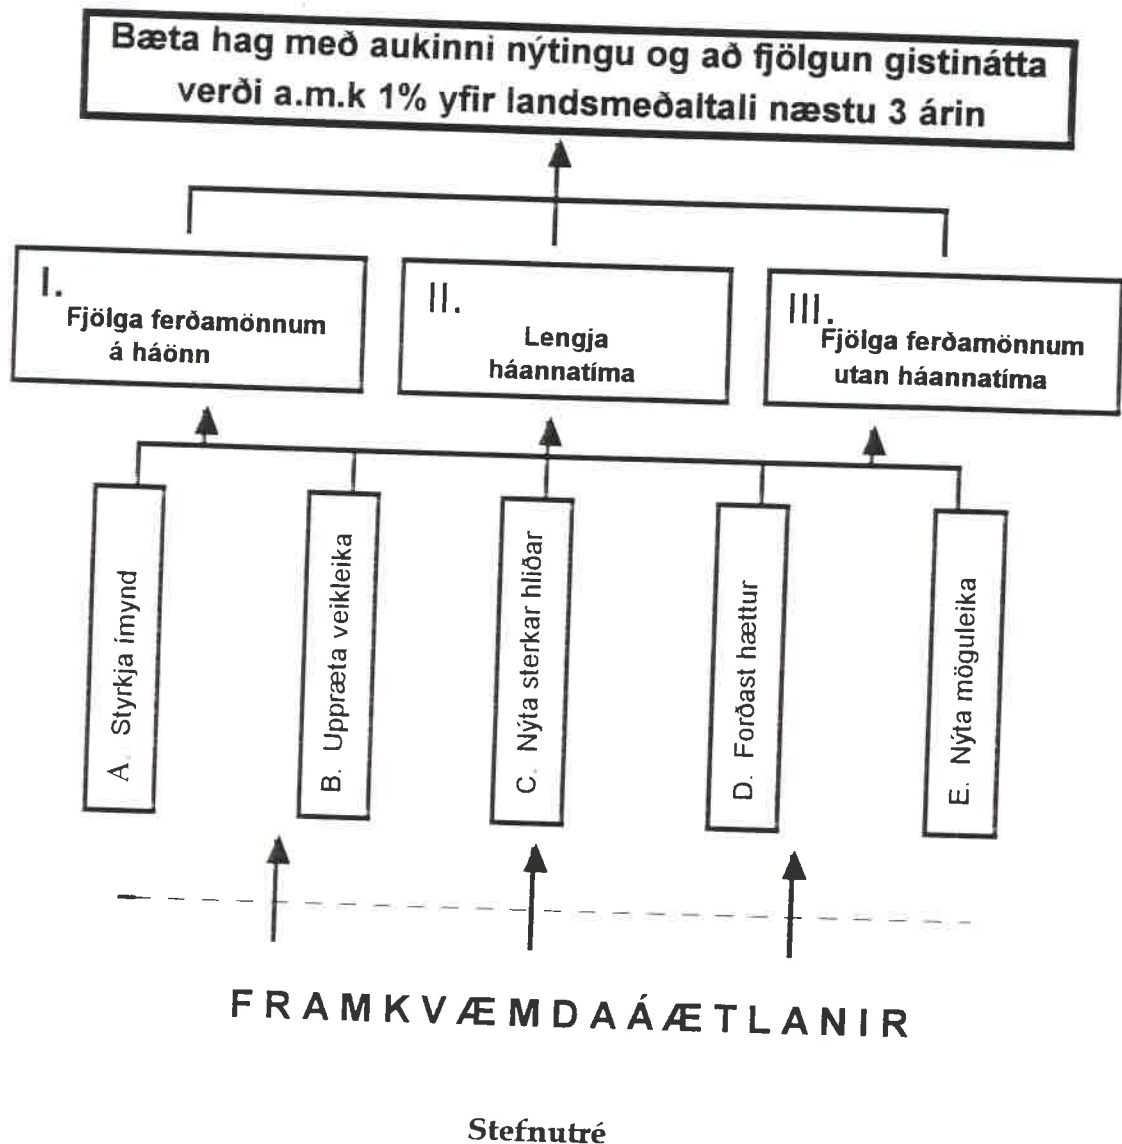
Bæta hag með aukinni nýtingu og að fjölgun gistinátta verði a.m.k 1% yfir landsmeðaltali næstu 3 árin

I.
Fjölga ferðamönnum á háönn

II.
Lengja háannatíma

III.
Fjölga ferðamönnum utan háannatíma

A. Styrkja ímynd

B. Uppræta veikleika

C. Nýta sterkar hliðar

D. Forðast hættur

E. Nýta möguleika

FRAMKVÆMDAÁÆTLANIR

Stefnutré